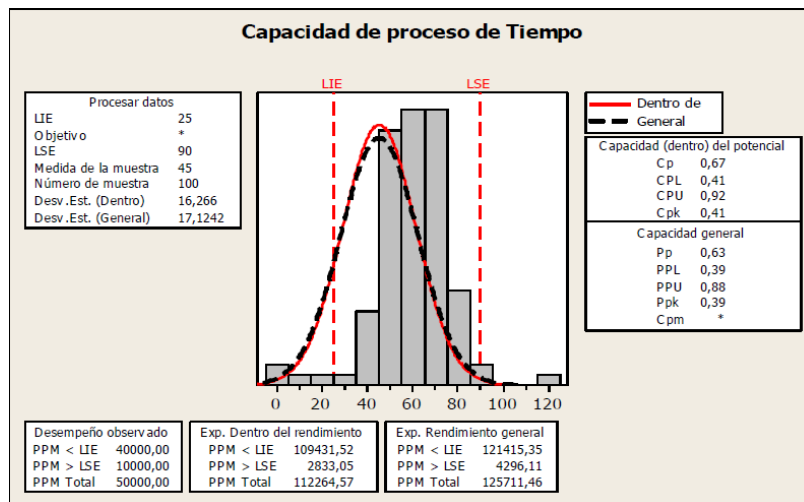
Capacidad de proceso de Tiempo

| Procesar datos | |
|---|---|
| LIE | 25 |
| Objetivo | * |
| LSE | 90 |
| Medida de la muestra | 45 |
| Número de muestra | 100 |
| Desv.Est. (Dentro) | 16,266 |
| Desv.Est. (General) | 17,1242 |

LIE
LSE

0 20 40 60 80 100 120

Dentro de
General

| Capacidad (dentro) del potencial | |
|---|---|
| Cp | 0,67 |
| CPL | 0,41 |
| CPU | 0,92 |
| Cpk | 0,41 |

| Capacidad general | |
|---|---|
| Pp | 0,63 |
| PPL | 0,39 |
| PPU | 0,88 |
| Ppk | 0,39 |
| Cpm | * |

| Desempeño observado | |
|---|---|
| PPM < LIE | 40000,00 |
| PPM > LSE | 10000,00 |
| PPM Total | 50000,00 |

| Exp. Dentro del rendimiento | |
|---|---|
| PPM < LIE | 109431,52 |
| PPM > LSE | 2833,05 |
| PPM Total | 112264,57 |

| Exp. Rendimiento general | |
|---|---|
| PPM < LIE | 121415,35 |
| PPM > LSE | 4296,11 |
| PPM Total | 125711,46 |